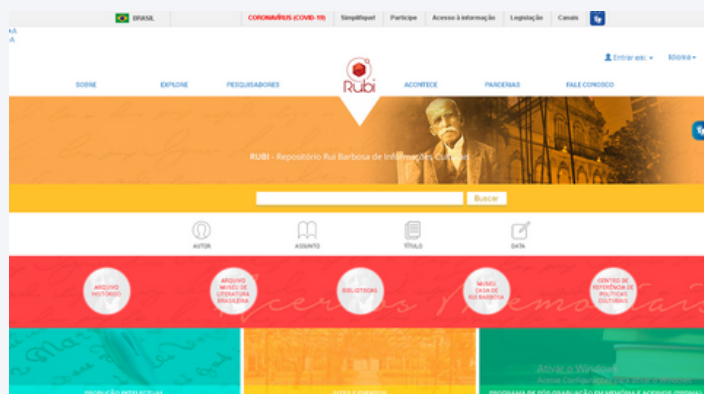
BRASIL CORONAVÍRUS (COVID-19) Simplifique! Participe Acesso à informação Legislação Canais

Entrar em: Idioma

SOBRE EXPLORE PESQUISADORES Rubi ACONTECE PANDEMIAS FALE CONOSCO

RUBI - Repositório Rui Barbosa de Informações Culturais

Buscar

AUTOR ASSUNTO TÍTULO DATA

ARQUIVO HISTÓRICO ARQUIVO MUSEU DE LITERATURA BRASILEIRA BIBLIOTECAS MUSEU CASA DE RUI BARBOSA CENTRO DE REFERÊNCIA DE POLÍTICAS CULTURAIS

Acervos Memórias

Ativar o Windows
Acesse Configurações para ativar o Windows.

PRODUÇÃO INTELECTUAL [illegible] PROGRAMA DE PÓS-GRADUAÇÃO EM MEMÓRIA E ACERVOS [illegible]